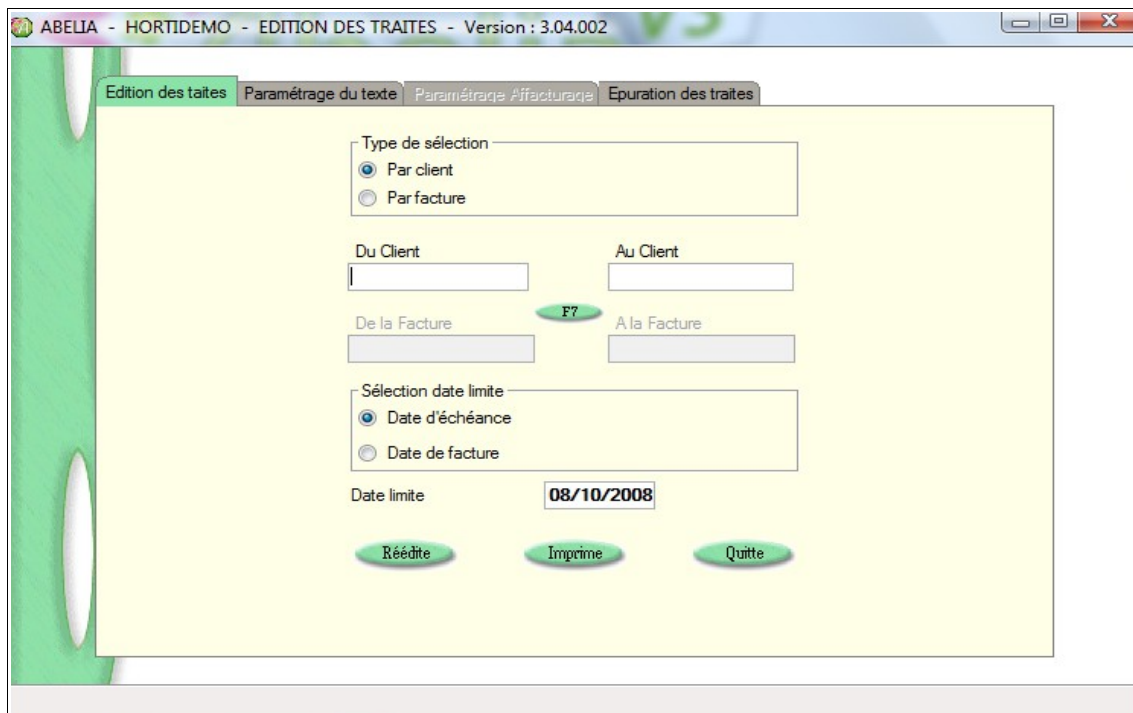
ABELIA - HORTIDEMO - EDITION DES TRAITES - Version : 3.04.002

Edition des taites | Paramétrage du texte | Paramétrage Affacturage | Epuration des traites

Type de sélection
Par client
Par facture

Du Client
Au Client

F7

De la Facture
A la Facture

Sélection date limite
Date d'échéance
Date de facture

Date limite
08/10/2008

Réédite
Imprime
Quitte